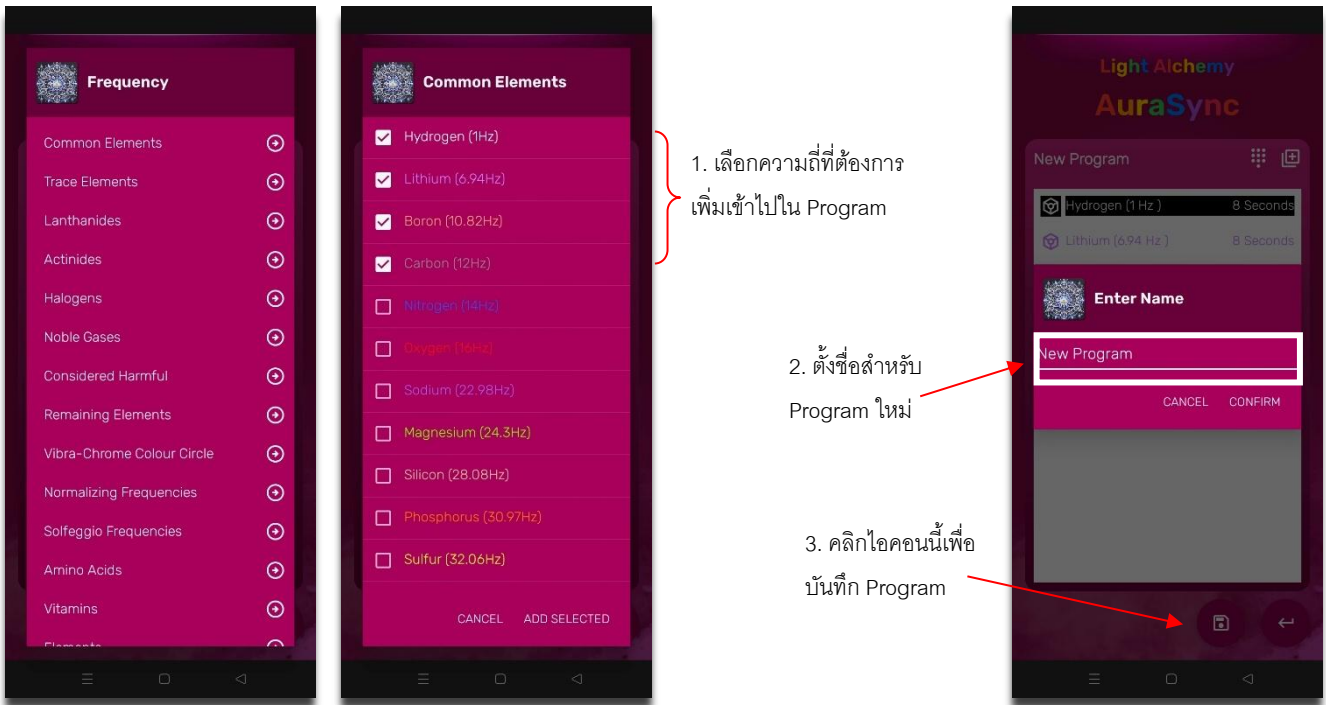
Frequency

Common Elements
Trace Elements
Lanthanides
Actinides
Halogens
Noble Gases
Considered Harmful
Remaining Elements
Vibra-Chrome Colour Circle
Normalizing Frequencies
Solfeggio Frequencies
Amino Acids
Vitamins
Elements

Common Elements

Hydrogen (1Hz)
Lithium (6.94Hz)
Boron (10.82Hz)
Carbon (12Hz)
Nitrogen (14Hz)
Oxygen (16Hz)
Sodium (22.98Hz)
Magnesium (24.3Hz)
Silicon (28.08Hz)
Phosphorus (30.97Hz)
Sulfur (32.06Hz)

CANCEL ADD SELECTED

1. เลือกความถี่ที่ต้องการเพิ่มเข้าไปใน Program

Light Alchemy
AuraSync

New Program

Hydrogen (1 Hz ) 8 Seconds
Lithium (6.94 Hz ) 8 Seconds

Enter Name

New Program

CANCEL CONFIRM

2. ตั้งชื่อสำหรับ Program ใหม่

3. คลิกไอคอนนี้เพื่อบันทึก Program